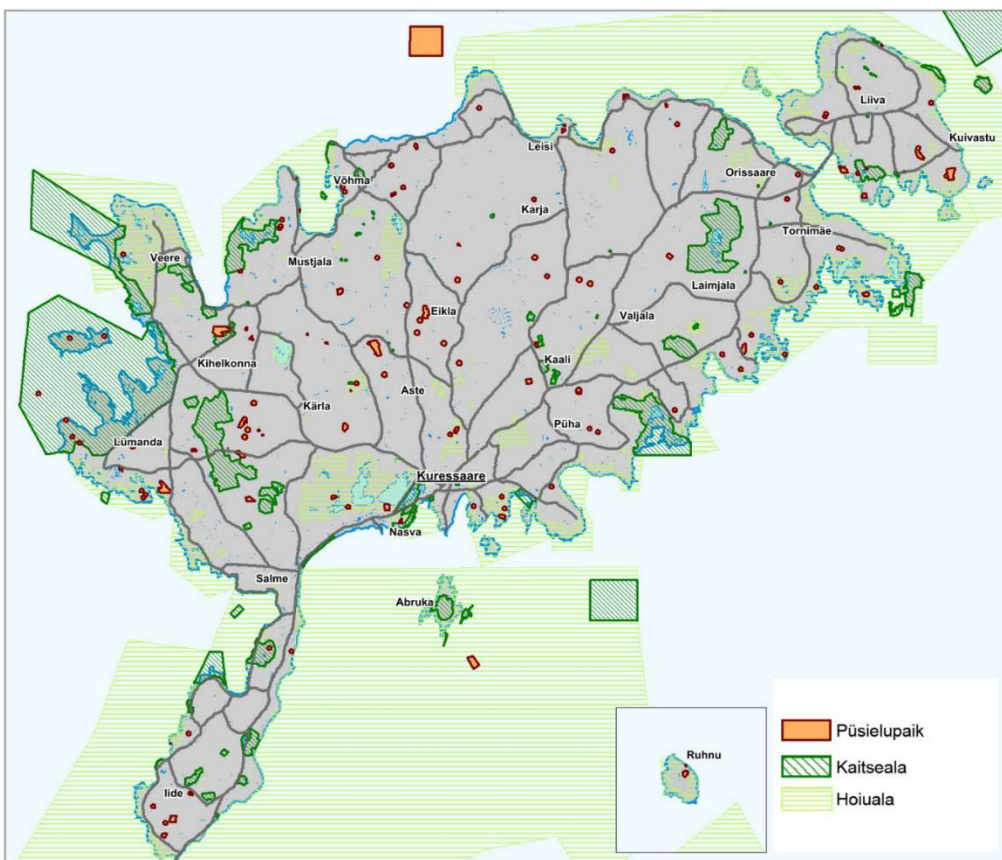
Liiva
Kuivastu
Leisi
Orissaare
Võhma
Karja
Tornimäe
Veere
Mustjala
Laimjala
Eikla
Valjala
Kihelkonna
Kaali
Aste
Kärla
Püha
Lümanda
Kuressaare
Nasva
Salme
Abruka
Ruhnu
Iide
Püsielupaik
Kaitseala
Hoiuala